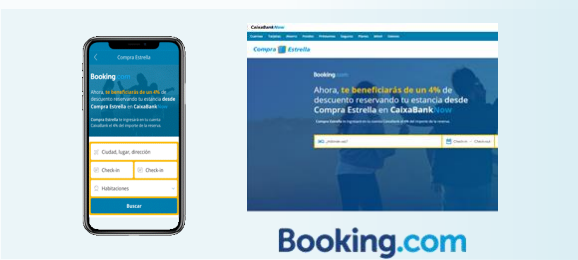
Compra Estrella

Booking.com

Ahora, te beneficiarás de un 4% de descuento reservando tu estancia desde Compra Estrella en CaixaBank Now

Compra Estrella te ingresará en tu cuenta CaixaBank el 4% del importe de la reserva.

Ciudad, lugar, dirección

Check-in

Check-in

Habitaciones

Buscar

CaixaBank Now

Cuentas Tarjetas Ahorro Pedidos Préstamos Seguros Planes Móvil Correo

Compra Estrella

Booking.com

Ahora, te beneficiarás de un 4% de descuento reservando tu estancia desde Compra Estrella en CaixaBank Now

Compra Estrella te ingresará en tu cuenta CaixaBank el 4% del importe de la reserva.

¿Adónde vas?

Check-in — Check-out

Booking.com